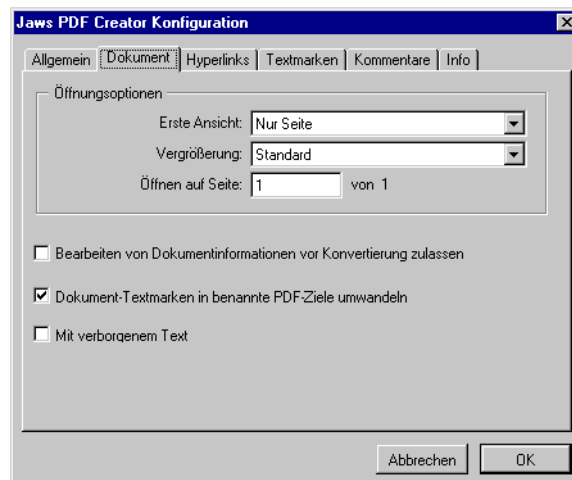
Jaws PDF Creator Konfiguration

Allgemein | Dokument | Hyperlinks | Textmarken | Kommentare | Info

Öffnungsoptionen

Erste Ansicht: Nur Seite

Vergrößerung: Standard

Öffnen auf Seite: 1 von 1

Bearbeiten von Dokumentinformationen vor Konvertierung zulassen

Dokument-Textmarken in benannte PDF-Ziele umwandeln

Mit verborgenem Text

Abbrechen

OK